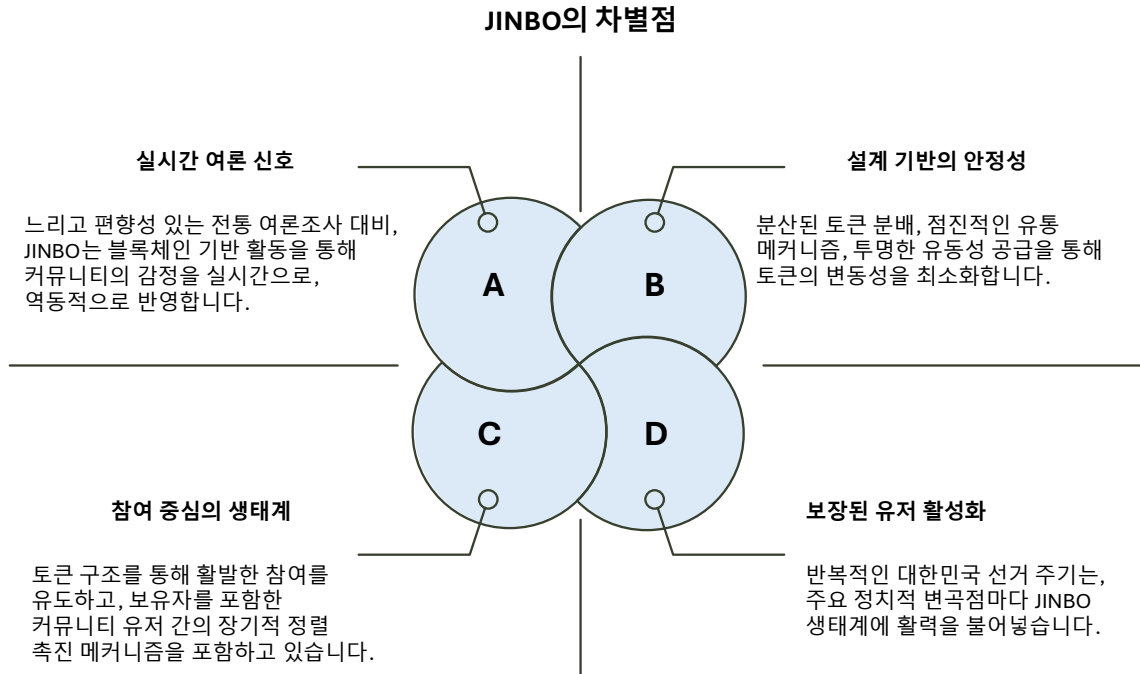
JINBO의 차별점

실시간 여론 신호

느리고 편향성 있는 전통 여론조사 대비, JINBO는 블록체인 기반 활동을 통해 커뮤니티의 감정을 실시간으로, 역동적으로 반영합니다.

설계 기반의 안정성

분산된 토큰 분배, 점진적인 유통 메커니즘, 투명한 유동성 공급을 통해 토큰의 변동성을 최소화합니다.

A

B

C

D

참여 중심의 생태계

토큰 구조를 통해 활발한 참여를 유도하고, 보유자를 포함한 커뮤니티 유저 간의 장기적 정렬 촉진 메커니즘을 포함하고 있습니다.

보장된 유저 활성화

반복적인 대한민국 선거 주기는, 주요 정치적 변곡점마다 JINBO 생태계에 활력을 불어넣습니다.